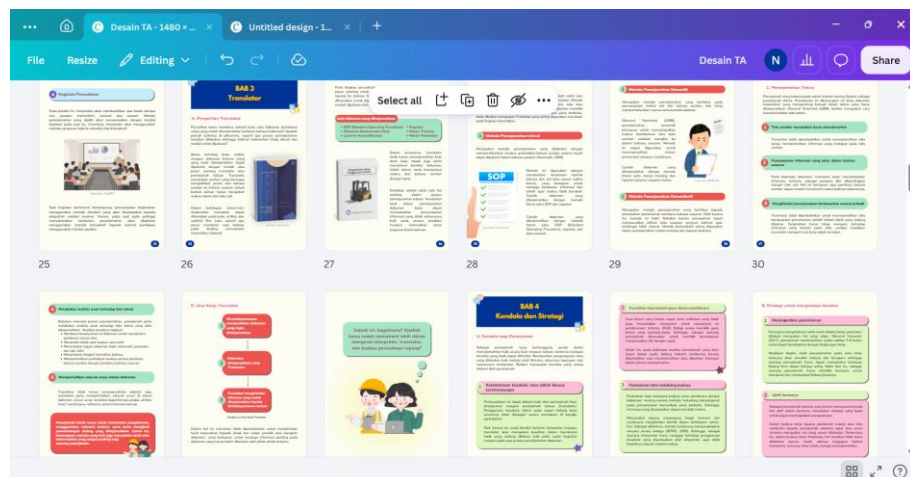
Desain TA - 1480 ×
Untitled design - 1...
File Resize Editing
Desain TA N Share
Select all

BAB 3
Translator

25 26 27 28 29 30

BAB 4
Kendala dan Strategi

Sebelum ke bagaimana? Apakah kamu sudah memahami lebih dalam mengenai kemampuan, kualifikasi, dan kualitas penerjemah bagong?

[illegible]